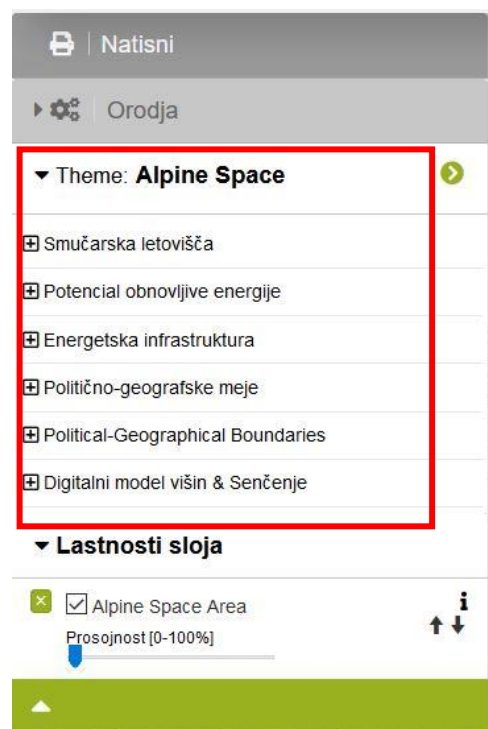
Natisni

Orodja

Theme: Alpine Space

Smučarska letovišča

Potencial obnovljive energije

Energetska infrastruktura

Politično-geografske meje

Political-Geographical Boundaries

Digitalni model višin & Senčenje

Lastnosti sloja

Alpine Space Area

Prosojnost [0-100%]

i